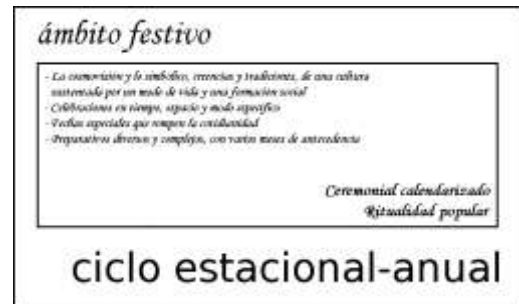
ámbito festivo

- Lo cosmovisión y lo simbólico, creencias y tradiciones, de una cultura sustentada por un modo de vida y una formación social
- Celebraciones en tiempo, espacio y modo específico
- Fechas especiales que rompen la cotidianidad
- Preparativos diversos y complejos, con varios meses de antecedencia

Ceremonial calendarizado
Ritualidad popular

ciclo estacional-anual